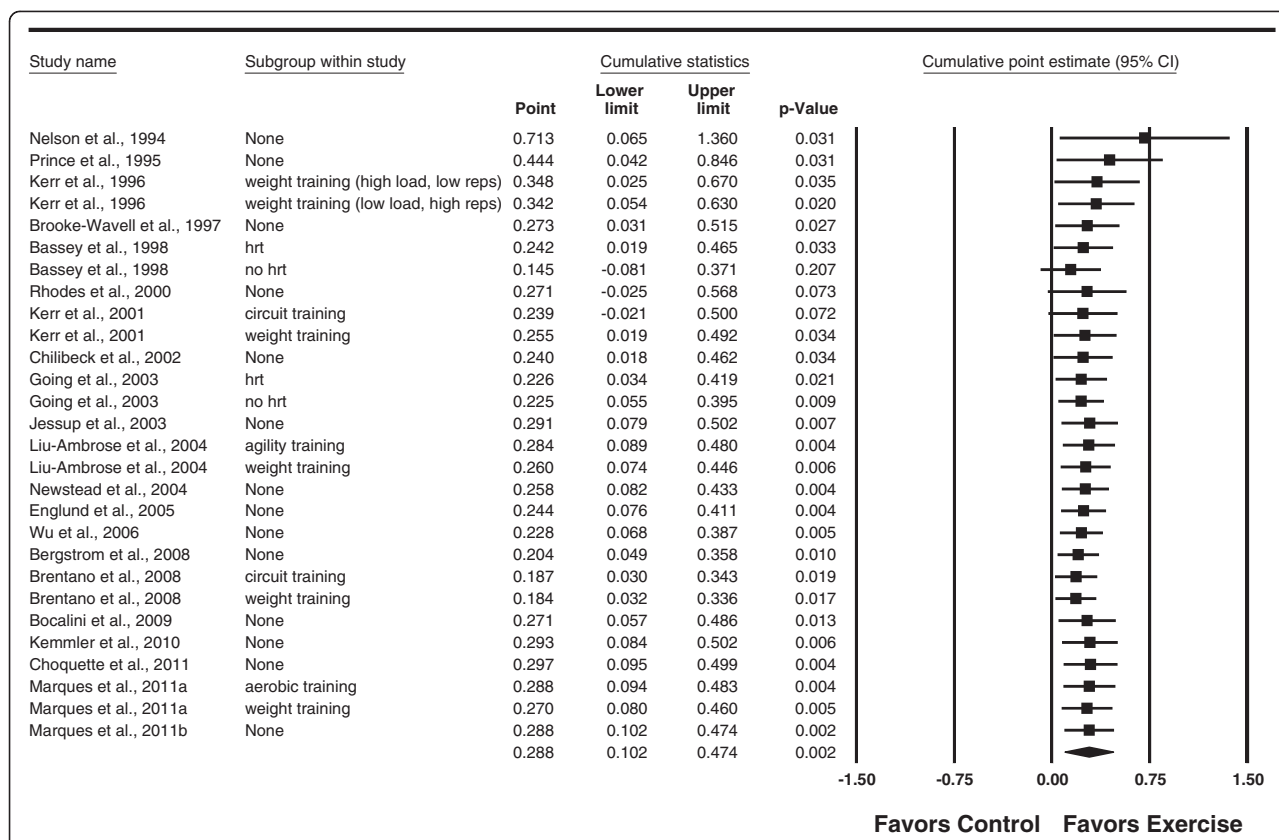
| Study name | Subgroup within study | Point | Lower limit | Upper limit | p-Value |
|---|---|---|---|---|---|
| Nelson et al., 1994 | None | 0.713 | 0.065 | 1.360 | 0.031 |
| Prince et al., 1995 | None | 0.444 | 0.042 | 0.846 | 0.031 |
| Kerr et al., 1996 | weight training (high load, low reps) | 0.348 | 0.025 | 0.670 | 0.035 |
| Kerr et al., 1996 | weight training (low load, high reps) | 0.342 | 0.054 | 0.630 | 0.020 |
| Brooke-Wavell et al., 1997 | None | 0.273 | 0.031 | 0.515 | 0.027 |
| Bassey et al., 1998 | hrt | 0.242 | 0.019 | 0.465 | 0.033 |
| Bassey et al., 1998 | no hrt | 0.145 | -0.081 | 0.371 | 0.207 |
| Rhodes et al., 2000 | None | 0.271 | -0.025 | 0.568 | 0.073 |
| Kerr et al., 2001 | circuit training | 0.239 | -0.021 | 0.500 | 0.072 |
| Kerr et al., 2001 | weight training | 0.255 | 0.019 | 0.492 | 0.034 |
| Chilibeck et al., 2002 | None | 0.240 | 0.018 | 0.462 | 0.034 |
| Going et al., 2003 | hrt | 0.226 | 0.034 | 0.419 | 0.021 |
| Going et al., 2003 | no hrt | 0.225 | 0.055 | 0.395 | 0.009 |
| Jessup et al., 2003 | None | 0.291 | 0.079 | 0.502 | 0.007 |
| Liu-Ambrose et al., 2004 | agility training | 0.284 | 0.089 | 0.480 | 0.004 |
| Liu-Ambrose et al., 2004 | weight training | 0.260 | 0.074 | 0.446 | 0.006 |
| Newstead et al., 2004 | None | 0.258 | 0.082 | 0.433 | 0.004 |
| Englund et al., 2005 | None | 0.244 | 0.076 | 0.411 | 0.004 |
| Wu et al., 2006 | None | 0.228 | 0.068 | 0.387 | 0.005 |
| Bergstrom et al., 2008 | None | 0.204 | 0.049 | 0.358 | 0.010 |
| Brentano et al., 2008 | circuit training | 0.187 | 0.030 | 0.343 | 0.019 |
| Brentano et al., 2008 | weight training | 0.184 | 0.032 | 0.336 | 0.017 |
| Bocalini et al., 2009 | None | 0.271 | 0.057 | 0.486 | 0.013 |
| Kemmler et al., 2010 | None | 0.293 | 0.084 | 0.502 | 0.006 |
| Choquette et al., 2011 | None | 0.297 | 0.095 | 0.499 | 0.004 |
| Marques et al., 2011a | aerobic training | 0.288 | 0.094 | 0.483 | 0.004 |
| Marques et al., 2011a | weight training | 0.270 | 0.080 | 0.460 | 0.005 |
| Marques et al., 2011b | None | 0.288 | 0.102 | 0.474 | 0.002 |
| | | 0.288 | 0.102 | 0.474 | 0.002 |

Cumulative statistics

Cumulative point estimate (95% CI)

-1.50 -0.75 0.00 0.75 1.50

Favors Control Favors Exercise